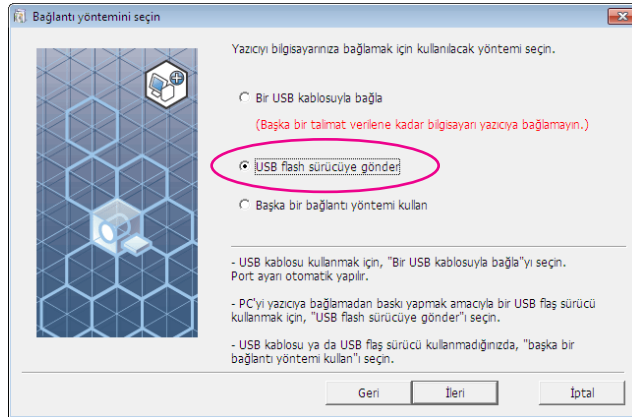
Bağlantı yöntemini seçin

Yazıcıyı bilgisayarınıza bağlamak için kullanılacak yöntemi seçin.

Bir USB kablosuyla bağla

(Başka bir talimat verilene kadar bilgisayarı yazıcıya bağlamayın.)

USB flash sürücüye gönder

Başka bir bağlantı yöntemi kullan

- USB kablosu kullanmak için, "Bir USB kablosuyla bağla"yı seçin. Port ayarı otomatik yapılır.

- PC'yi yazıcıya bağlamadan baskı yapmak amacıyla bir USB flaş sürücü kullanmak için, "USB flash sürücüye gönder"ı seçin.

- USB kablosu ya da USB flaş sürücü kullanmadığınızda, "başka bir bağlantı yöntemi kullan"ı seçin.

Geri | İleri | İptal